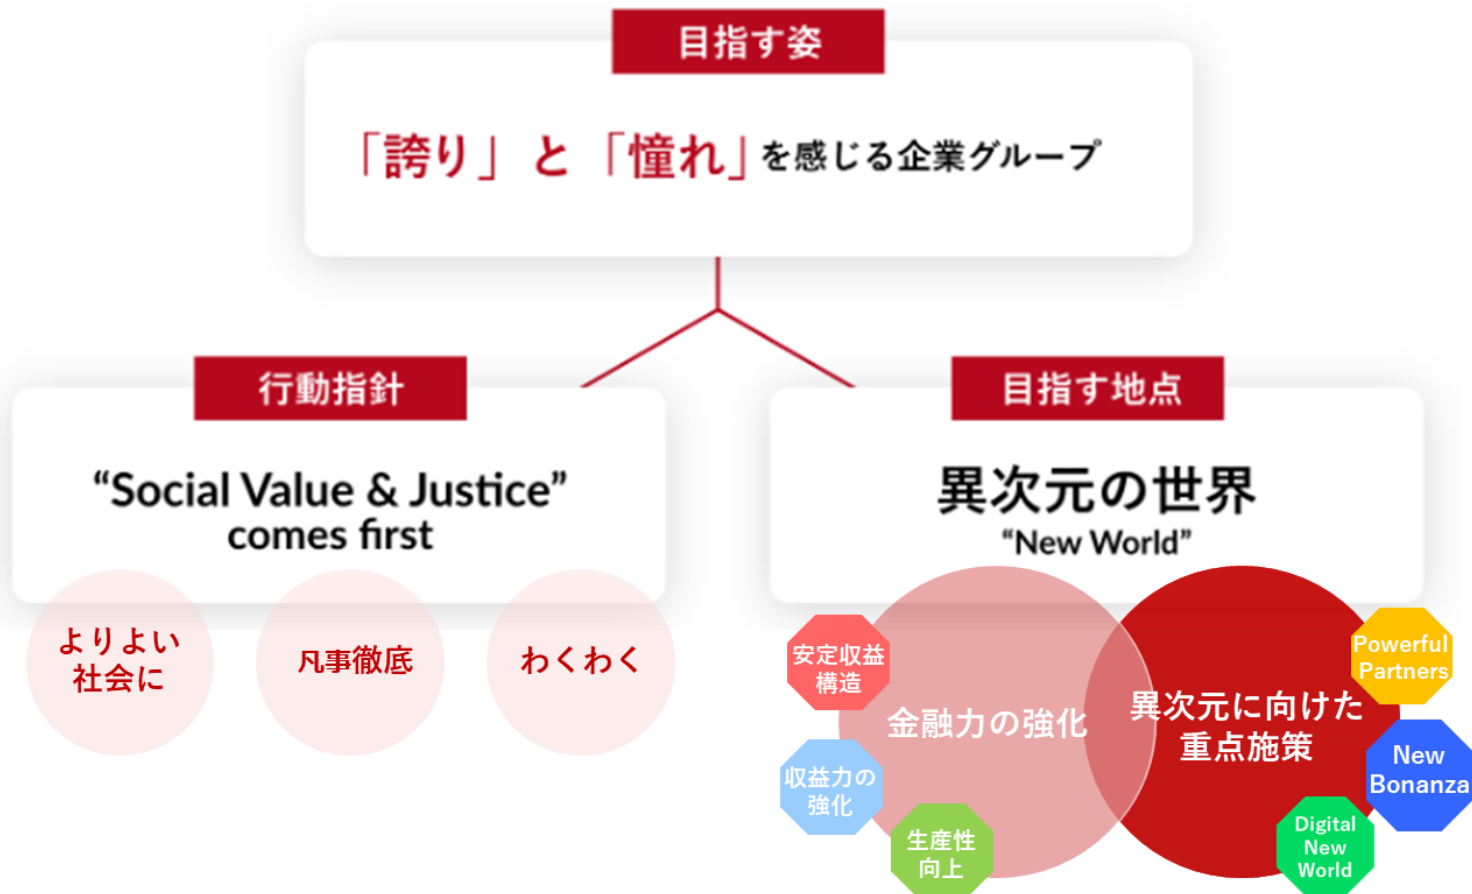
目指す姿

「誇り」と「憧れ」を感じる企業グループ

行動指針

"Social Value & Justice" comes first

よりよい社会に

凡事徹底

わくわく

目指す地点

異次元の世界
"New World"

安定収益構造

金融力の強化

収益力の強化

生産性向上

異次元に向けた重点施策

Powerful Partners

New Bonanza

Digital New World